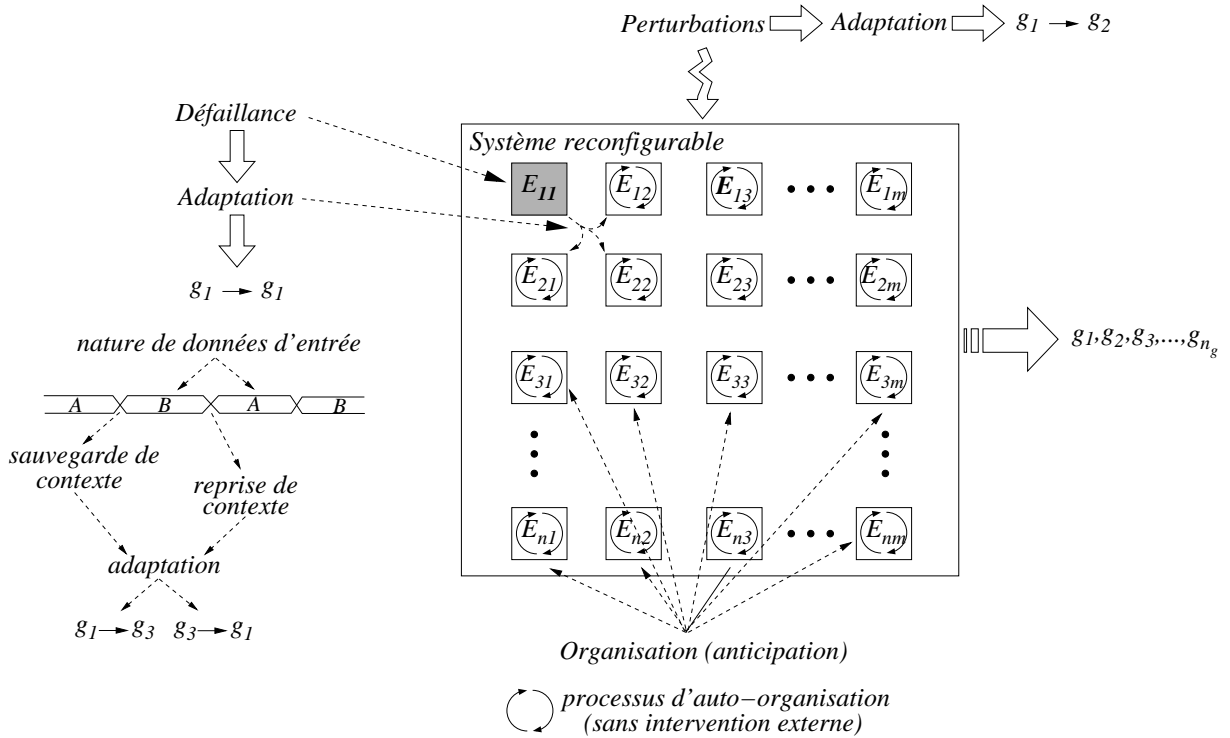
Perturbations Adaptation $g_1 \rightarrow g_2$

Défaillance

Adaptation

$g_1 \rightarrow g_1$

Système reconfigurable

$E_{11}$ $E_{12}$ $E_{13}$ $E_{1m}$

$E_{21}$ $E_{22}$ $E_{23}$ $E_{2m}$

$E_{31}$ $E_{32}$ $E_{33}$ $E_{3m}$

$E_{n1}$ $E_{n2}$ $E_{n3}$ $E_{nm}$

$g_1, g_2, g_3, \ldots, g_{n_g}$

nature de données d'entrée

A B A B

sauvegarde de contexte

reprise de contexte

adaptation

$g_1 \rightarrow g_3$ $g_3 \rightarrow g_1$

Organisation (anticipation)

processus d'auto−organisation (sans intervention externe)